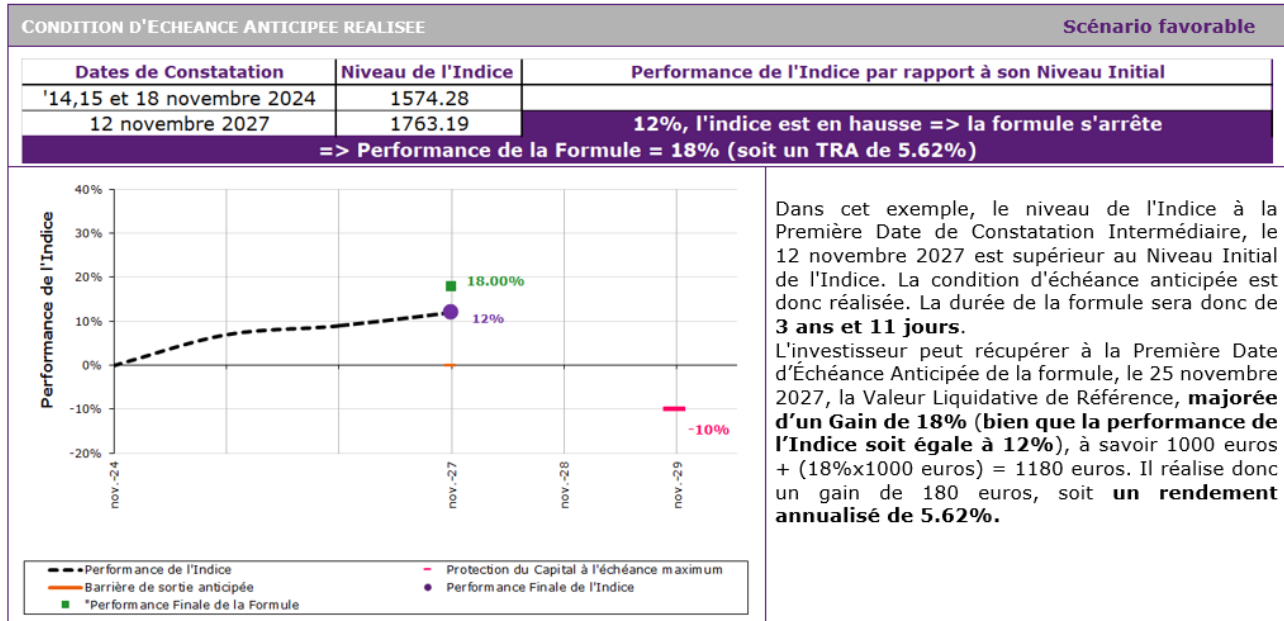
CONDITION D'ECHEANCE ANTICIPEE REALISEE

Scénario favorable

| Dates de Constatation | Niveau de l'Indice | Performance de l'Indice par rapport à son Niveau Initial |
|---|---|---|
| '14,15 et 18 novembre 2024 | 1574.28 | |
| 12 novembre 2027 | 1763.19 | 12%, l'indice est en hausse => la formule s'arrête |
| => Performance de la Formule = 18% (soit un TRA de 5.62%) | | |

40%
30%
20%
10%
0%
-10%
-20%
Performance de l'Indice
18.00%
12%
-10%
nov.-24
nov.-27
nov.-28
nov.-29

Performance de l'Indice
Protection du Capital à l'échéance maximum
Barrière de sortie anticipée
Performance Finale de l'Indice
*Performance Finale de la Formule

Dans cet exemple, le niveau de l'Indice à la Première Date de Constatation Intermédiaire, le 12 novembre 2027 est supérieur au Niveau Initial de l'Indice. La condition d'échéance anticipée est donc réalisée. La durée de la formule sera donc de **3 ans et 11 jours**.
L'investisseur peut récupérer à la Première Date d'Échéance Anticipée de la formule, le 25 novembre 2027, la Valeur Liquidative de Référence, **majorée d'un Gain de 18%** (**bien que la performance de l'Indice soit égale à 12%**), à savoir 1000 euros + (18%x1000 euros) = 1180 euros. Il réalise donc un gain de 180 euros, soit **un rendement annualisé de 5.62%.**